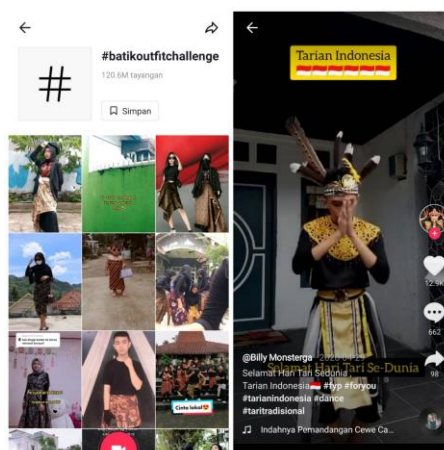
#batikoutfitchallenge

120.6M tayangan

Simpan

Cinta lokal

Tarian Indonesia

12.9K

662

98

@Billy Monsterga · 2020-04-29

Selamat Hari Tari Sedunia

Tarian Indonesia #fyp #foryou #tarianindonesia #dance #taritradisional

Selamat Hari Tari Se-Dunia

Indahnya Pemandangan Cewe Ca...